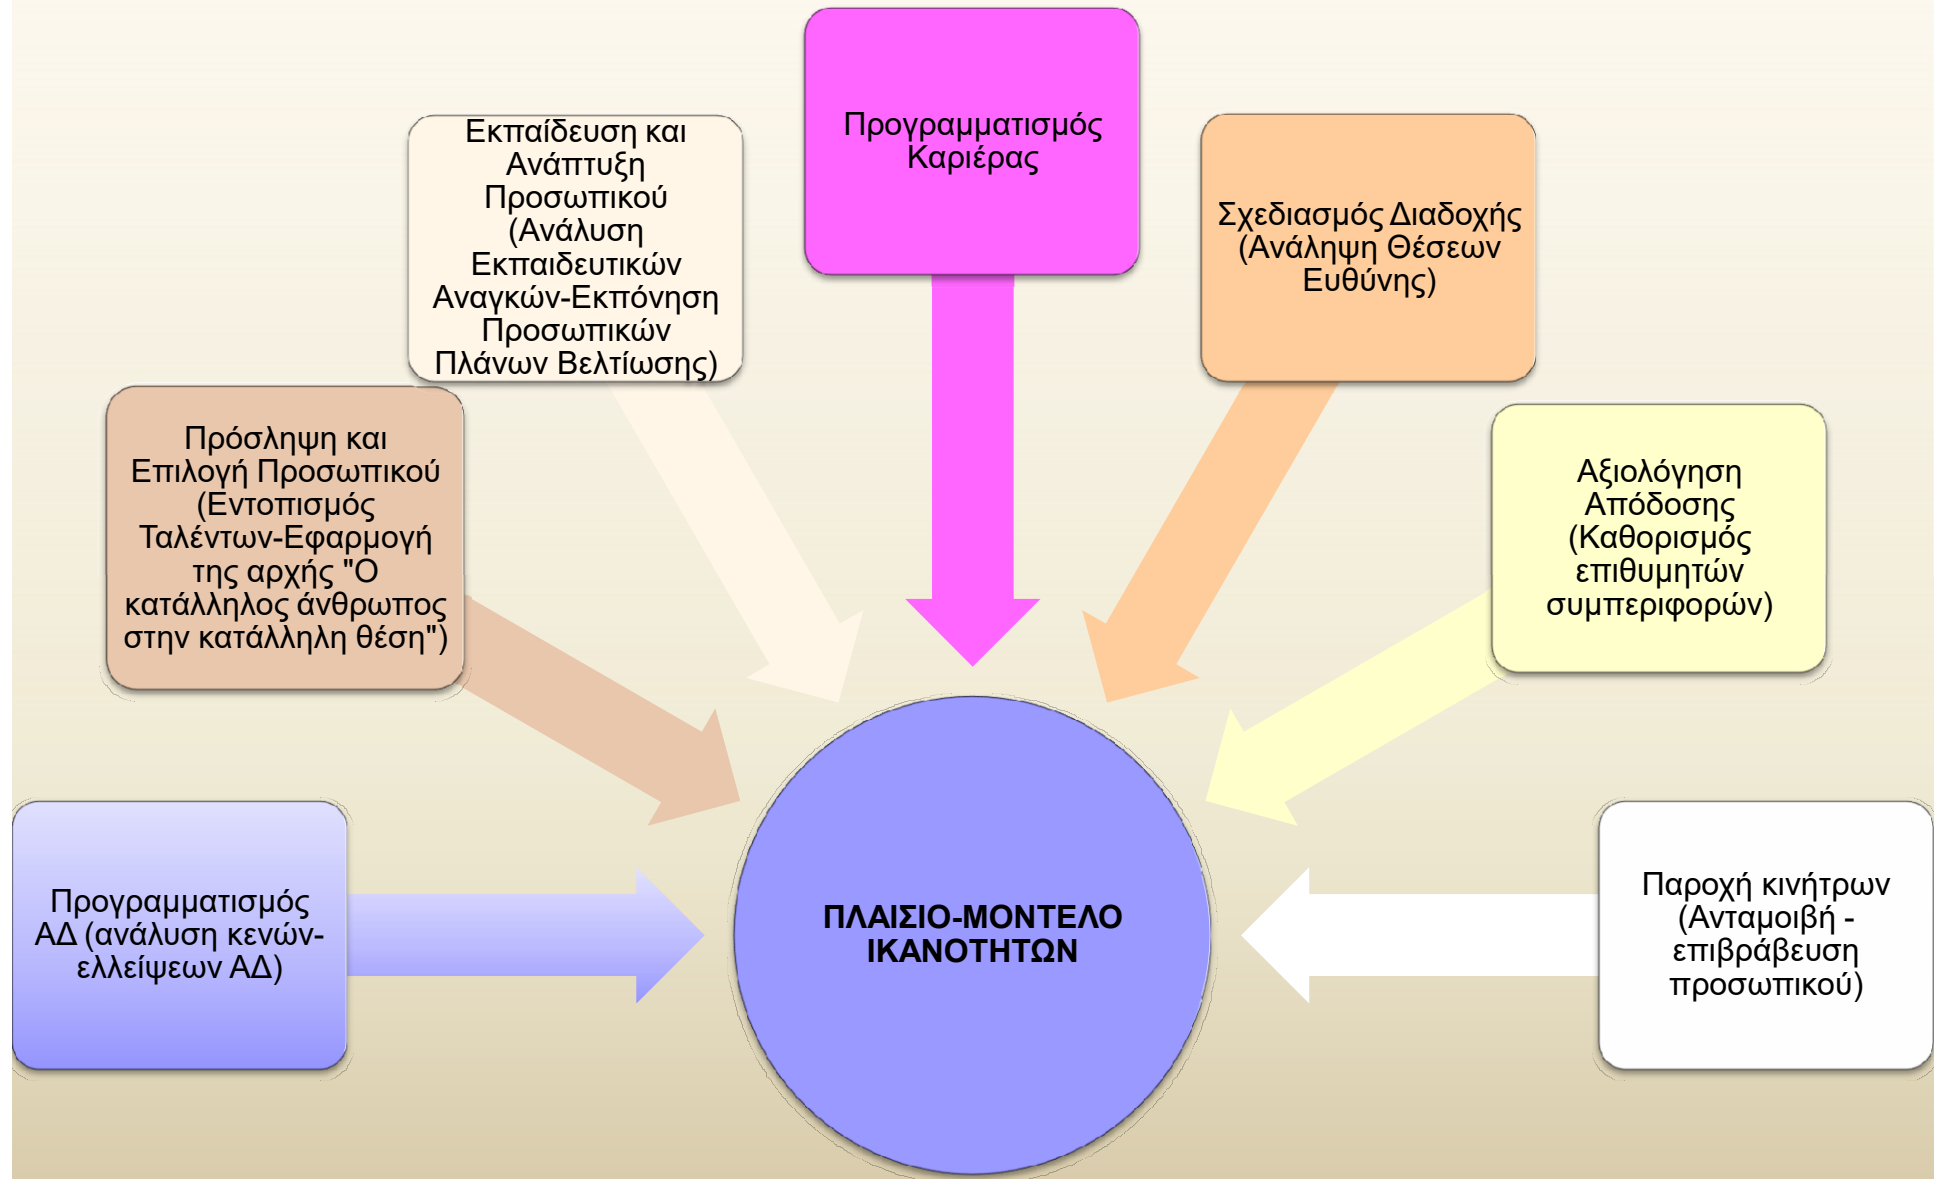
Εκπαίδευση και Ανάπτυξη Προσωπικού (Ανάλυση Εκπαιδευτικών Αναγκών-Εκπόνηση Προσωπικών Πλάνων Βελτίωσης)

Προγραμματισμός Καριέρας

Σχεδιασμός Διαδοχής (Ανάληψη Θέσεων Ευθύνης)

Πρόσληψη και Επιλογή Προσωπικού (Εντοπισμός Ταλέντων-Εφαρμογή της αρχής "Ο κατάλληλος άνθρωπος στην κατάλληλη θέση")

Αξιολόγηση Απόδοσης (Καθορισμός επιθυμητών συμπεριφορών)

Προγραμματισμός ΑΔ (ανάλυση κενών-ελλείψεων ΑΔ)

ΠΛΑΙΣΙΟ-ΜΟΝΤΕΛΟ ΙΚΑΝΟΤΗΤΩΝ

Παροχή κινήτρων (Ανταμοιβή - επιβράβευση προσωπικού)